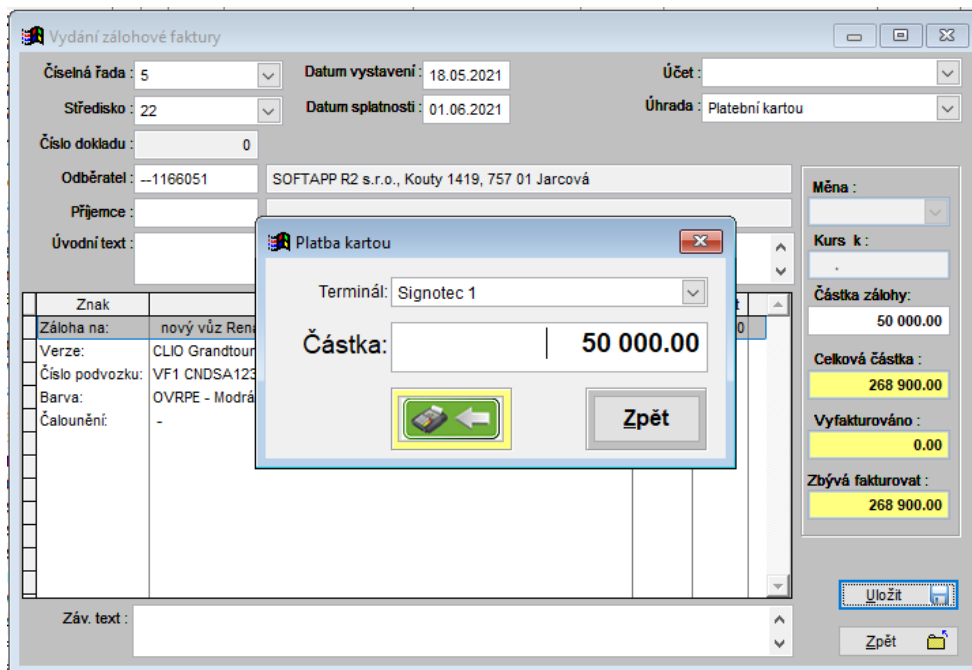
Vydání zálohové faktury

Číselná řada : 5
Datum vystavení : 18.05.2021
Účet :
Středisko : 22
Datum splatnosti : 01.06.2021
Úhrada : Platební kartou
Číslo dokladu : 0
Odběratel : --1166051
SOFTAPP R2 s.r.o., Kouty 1419, 757 01 Jarcová
Příjemce :
Úvodní text :

Znak
Záloha na: nový vůz Rena
Verze: CLIO Grandtour
Číslo podvozku: VF1 CNDSA123
Barva: OVRPE - Modrá
Čalounění: -

Platba kartou
Terminál: Signotec 1
Částka: 50 000.00
Zpět

Měna :
Kurs k :
Částka zálohy: 50 000.00
Celková částka : 268 900.00
Vyfakturováno : 0.00
Zbývá fakturovat : 268 900.00

Záv. text :
Uložit
Zpět